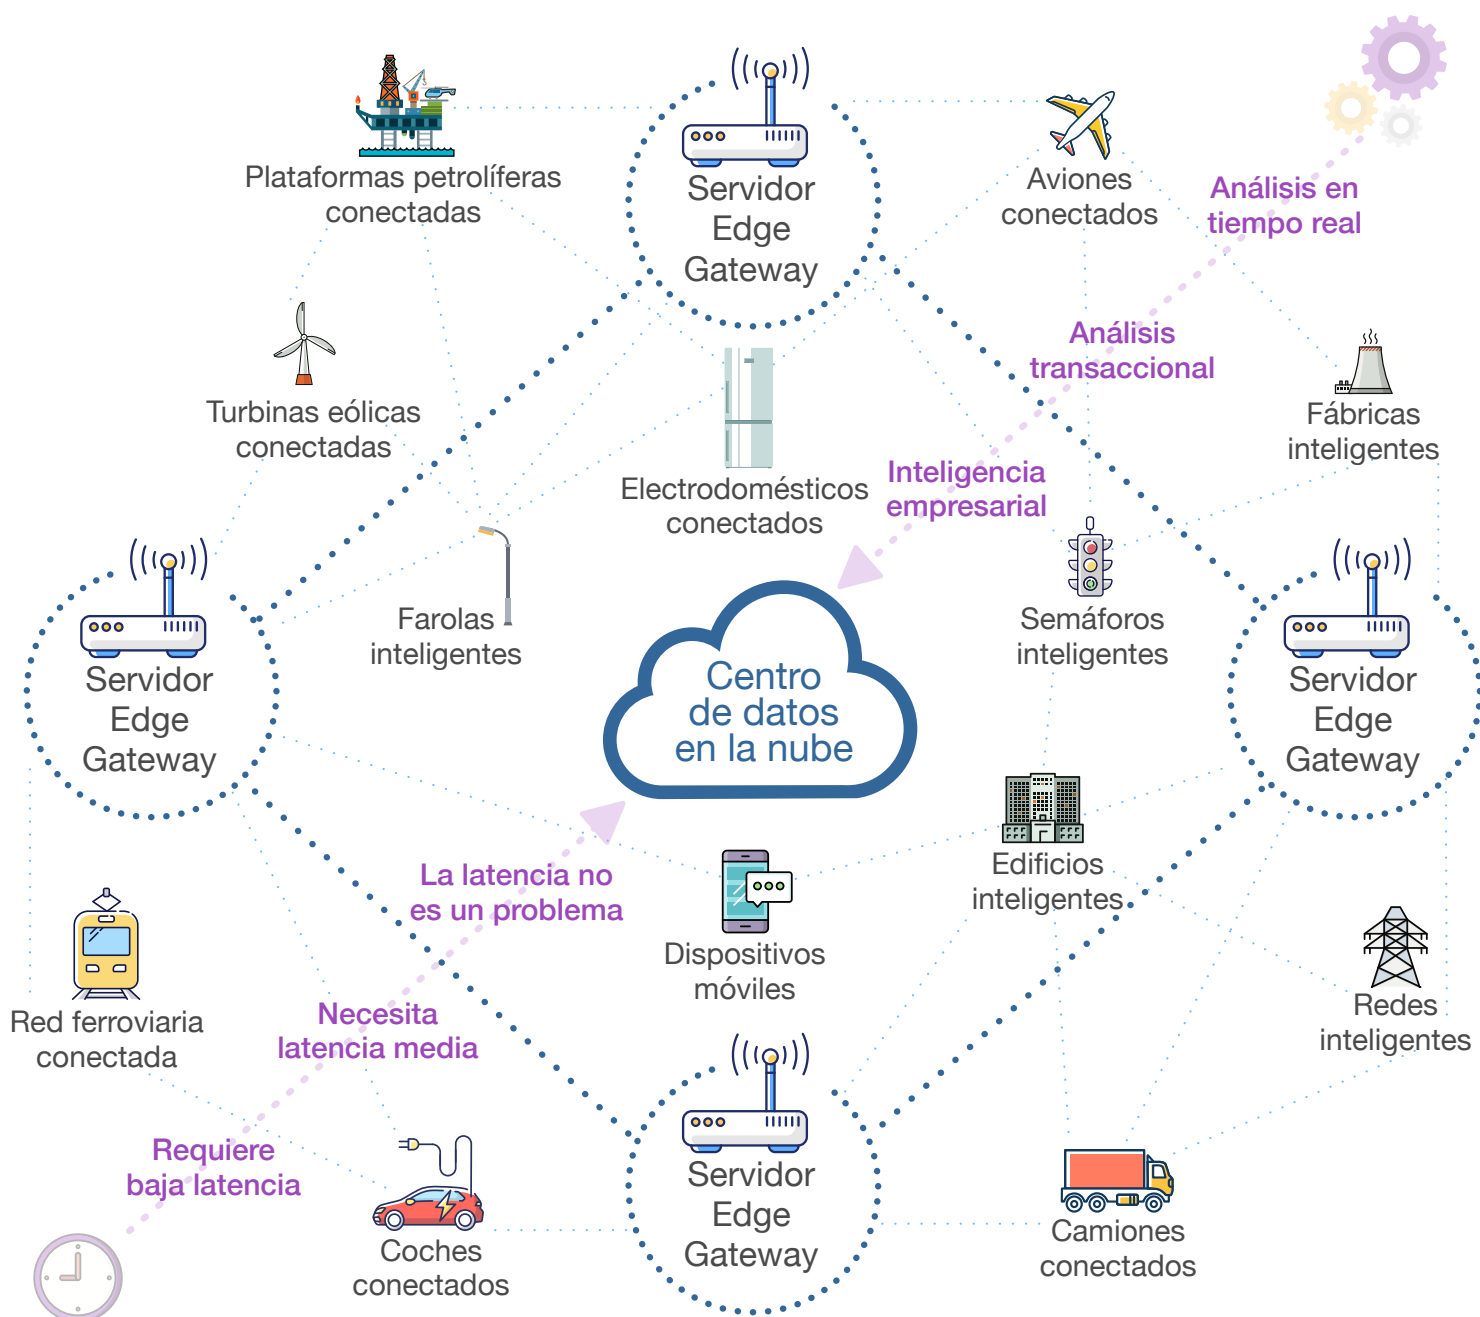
Plataformas petrolíferas conectadas

Servidor Edge Gateway

Aviones conectados

Análisis en tiempo real

Turbinas eólicas conectadas

Análisis transaccional

Fábricas inteligentes

Electrodomésticos conectados

Inteligencia empresarial

Servidor Edge Gateway

Farolas inteligentes

Semáforos inteligentes

Servidor Edge Gateway

Centro de datos en la nube

Edificios inteligentes

La latencia no es un problema

Dispositivos móviles

Redes inteligentes

Red ferroviaria conectada

Necesita latencia media

Requiere baja latencia

Servidor Edge Gateway

Coches conectados

Camiones conectados